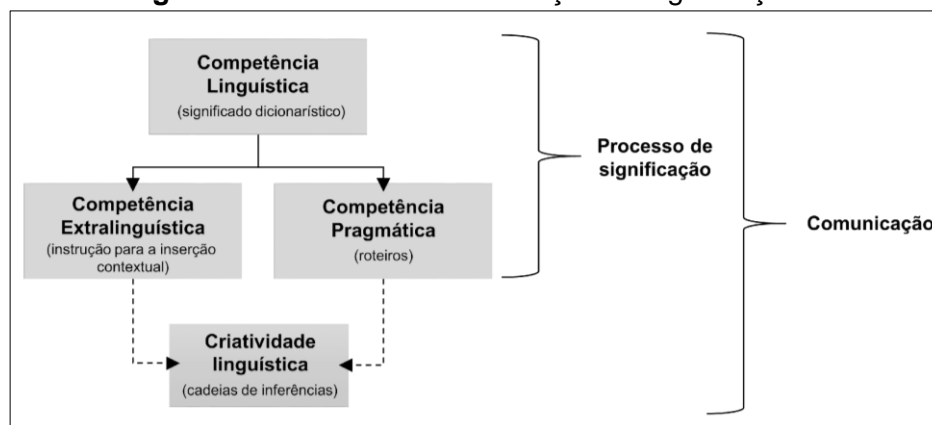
g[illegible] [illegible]ção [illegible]gação

Competência Linguística
(significado dicionarístico)

Competência Extralinguística
(instrução para a inserção contextual)

Competência Pragmática
(roteiros)

Criatividade linguística
(cadeias de inferências)

Processo de significação

Comunicação